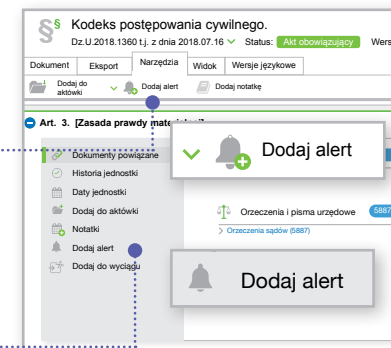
§ Kodeks postępowania cywilnego.
Dz.U.2018.1360 t.j. z dnia 2018.07.16 Status: Akt obowiązujący Wers

Dokument Eksport Narzędzia Widok Wersje językowe

Dodaj do aktówki Dodaj alert Dodaj notatkę

Art. 3. [Zasada prawdy mat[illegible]

Dokumenty powiązane
Historia jednostki
Daty jednostki
Dodaj do aktówki
Notatki
Dodaj alert
Dodaj do wyciągu

Dodaj alert

Orzeczenia i pisma urzędowe 5887
> Orzeczenia sądów (5887)

Dodaj alert